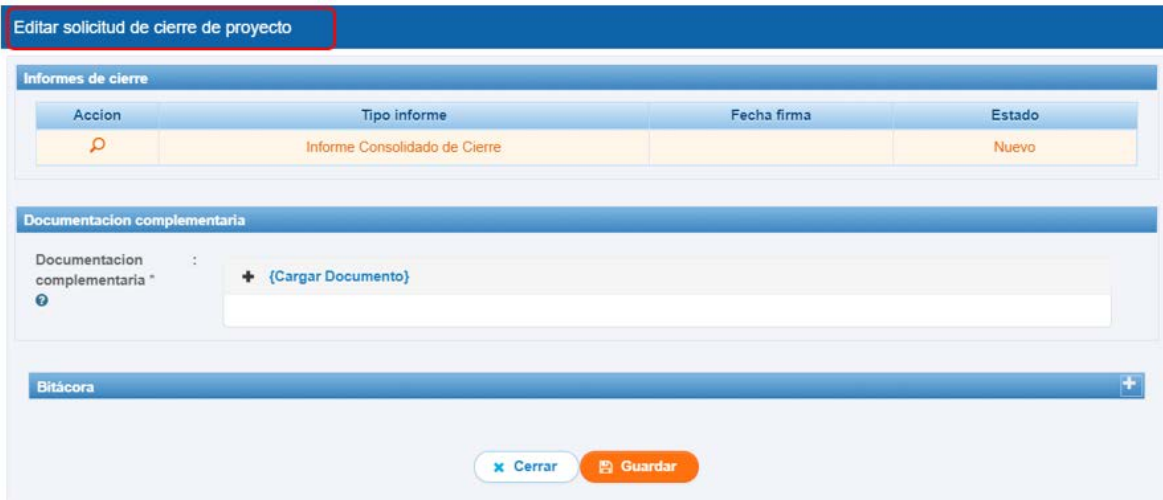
Editar solicitud de cierre de proyecto

Informes de cierre

| Accion | Tipo informe | Fecha firma | Estado |
|---|---|---|---|
| | Informe Consolidado de Cierre | | Nuevo |

Documentacion complementaria

Documentacion complementaria * :

{Cargar Documento}

Bitácora

Cerrar Guardar